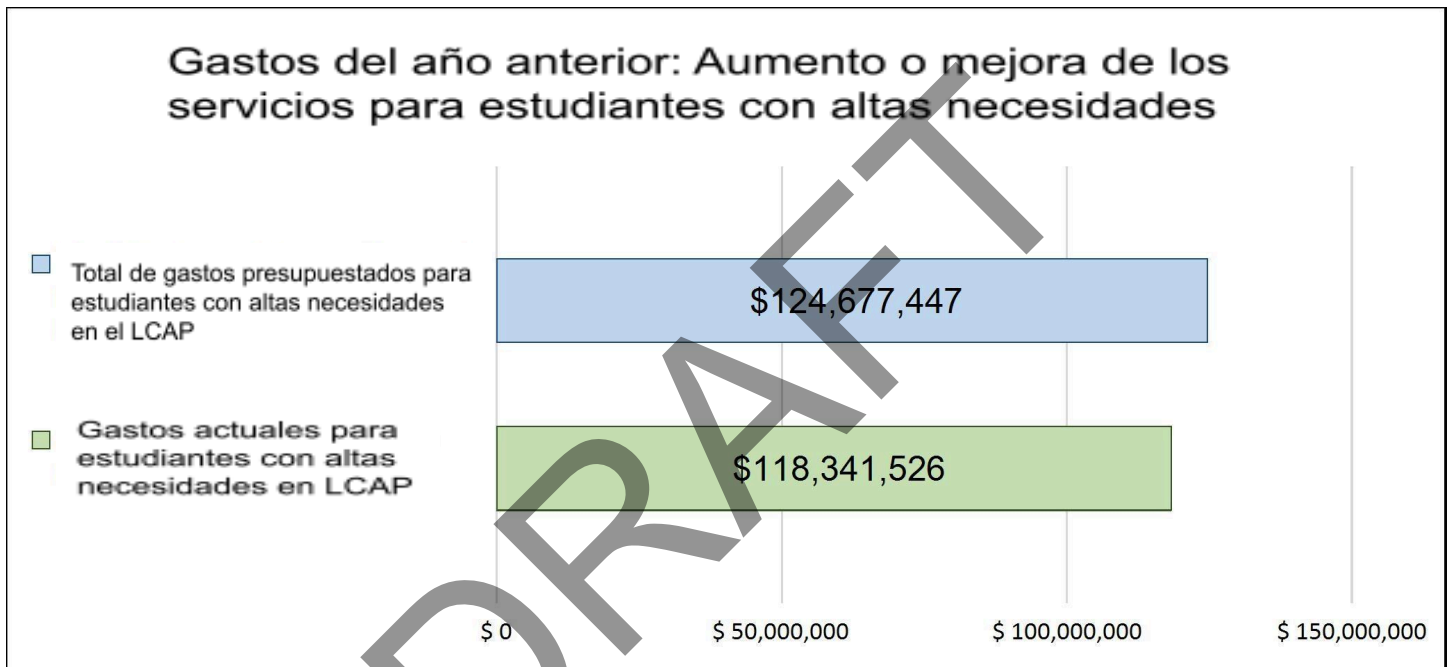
Gastos del año anterior: Aumento o mejora de los servicios para estudiantes con altas necesidades

Total de gastos presupuestados para estudiantes con altas necesidades en el LCAP

$124,677,447

Gastos actuales para estudiantes con altas necesidades en LCAP

$118,341,526

$ 0
$ 50,000,000
$ 100,000,000
$ 150,000,000

DRAFT